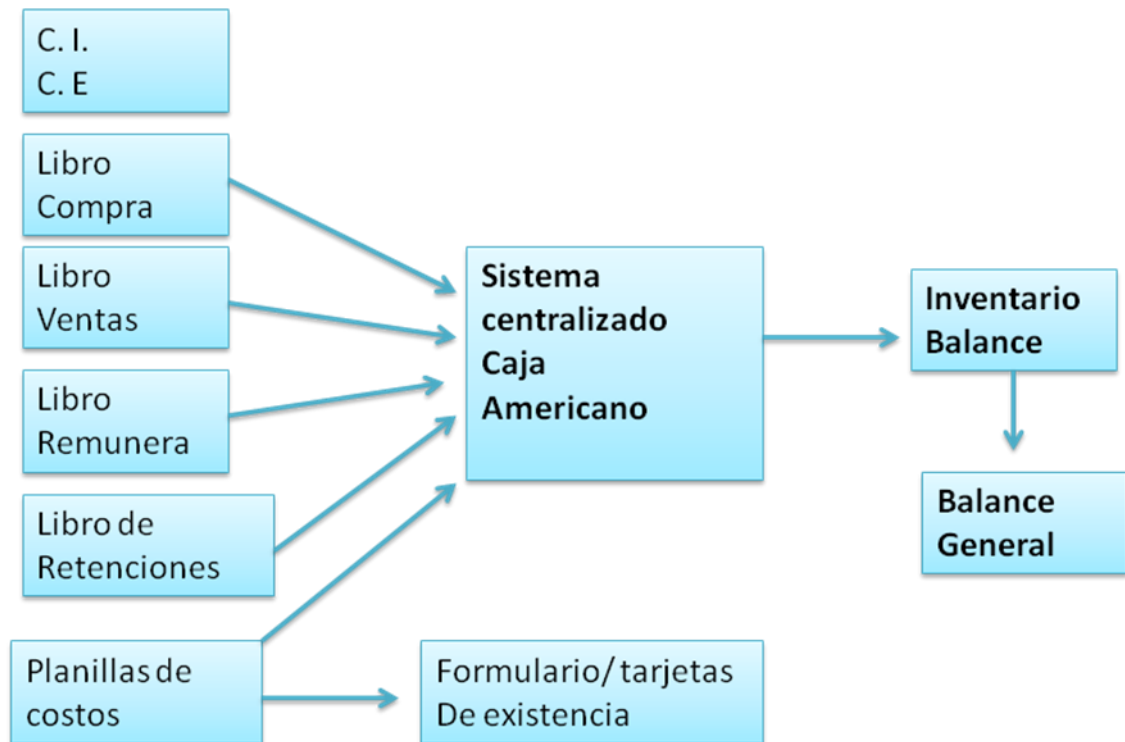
C. I.
C. E

Libro
Compra

Libro
Ventas

Libro
Remunera

Libro de
Retenciones

Planillas de
costos

Sistema
centralizado
Caja
Americano

Formulario/ tarjetas
De existencia

Inventario
Balance

Balance
General